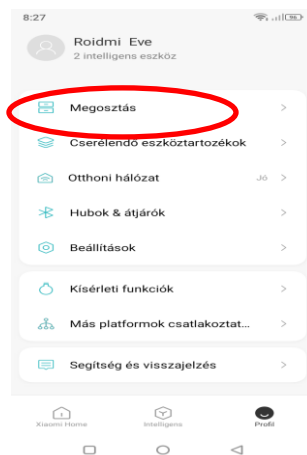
8:27

Roidmi Eve
2 intelligens eszköz

Megosztás >

Cserélendő eszköztartozékok >

Otthoni hálózat Jó >

Hubok & átjárók >

Beállítások >

Kísérleti funkciók >

Más platformok csatlakoztat... >

Segítség és visszajelzés >

Xiaomi Home
Intelligens
Profil